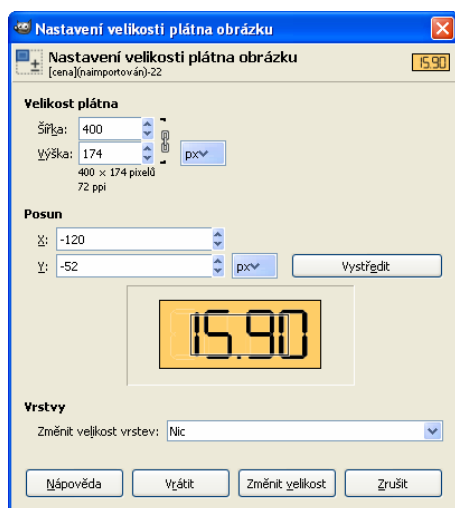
Nastavení velikosti plátna obrázku

Nastavení velikosti plátna obrázku
[cena](naimportován)-22

15.90

Velikost plátna

Šířka: 400

Výška: 174

px

400 × 174 pixelů
72 ppi

Posun

X: -120

Y: -52

px

Vystředit

15.90

Vrstvy

Změnit velikost vrstev: Nic

Nápověda

Vrátit

Změnit velikost

Zrušit